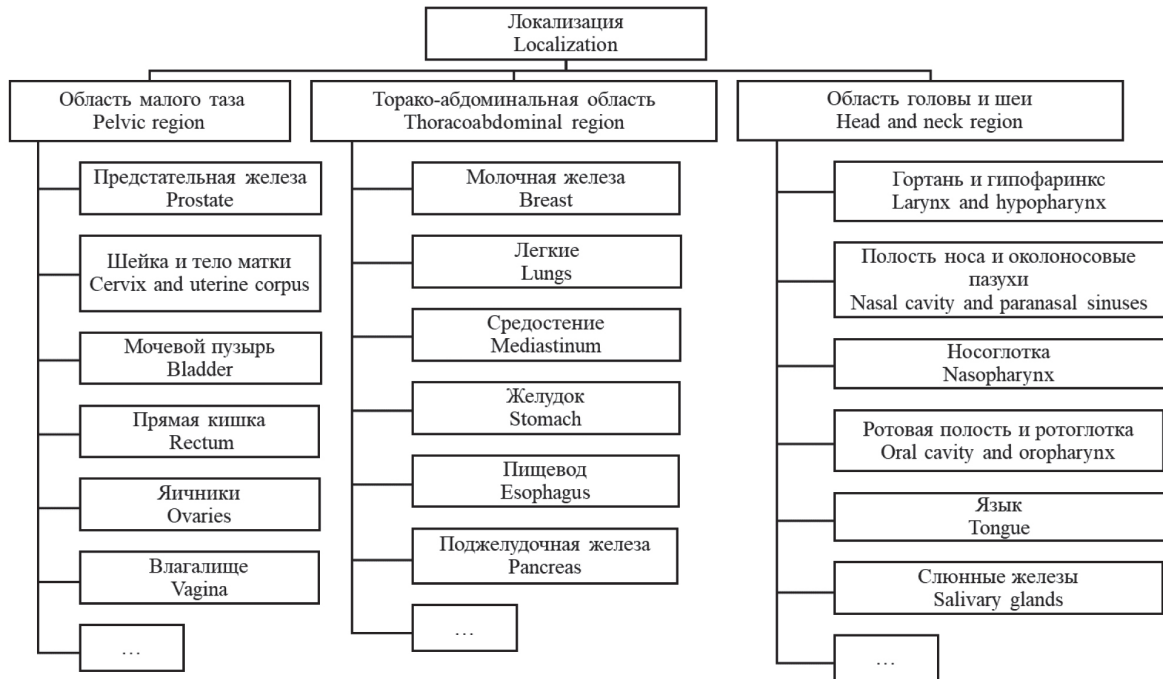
Локализация
Localization

Область малого таза
Pelvic region

Предстательная железа
Prostate

Шейка и тело матки
Cervix and uterine corpus

Мочевой пузырь
Bladder

Прямая кишка
Rectum

Яичники
Ovaries

Влагалище
Vagina

…

Торако-абдоминальная область
Thoracoabdominal region

Молочная железа
Breast

Легкие
Lungs

Средостение
Mediastinum

Желудок
Stomach

Пищевод
Esophagus

Поджелудочная железа
Pancreas

…

Область головы и шеи
Head and neck region

Гортань и гипофаринкс
Larynx and hypopharynx

Полость носа и околоносовые пазухи
Nasal cavity and paranasal sinuses

Носоглотка
Nasopharynx

Ротовая полость и ротоглотка
Oral cavity and oropharynx

Язык
Tongue

Слюнные железы
Salivary glands

…